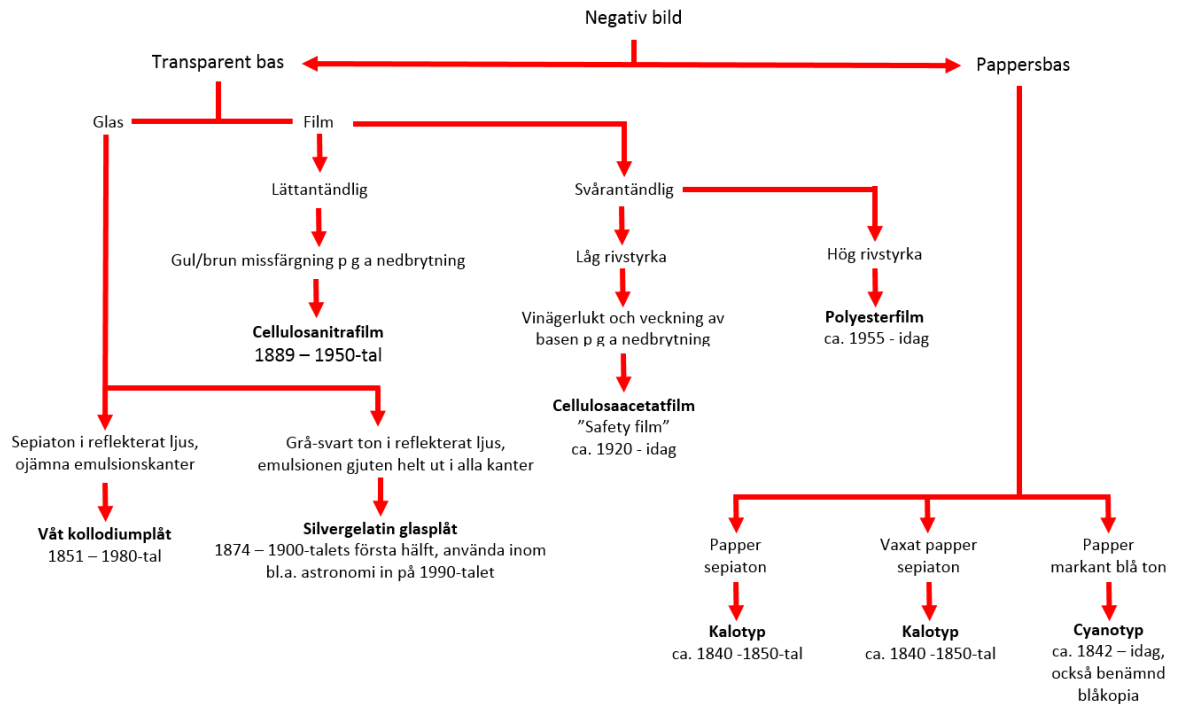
Negativ bild

Transparent bas

Pappersbas

Glas

Film

Lättantändlig

Gul/brun missfärgning p g a nedbrytning

**Cellulosanitrafilm**
1889 – 1950-tal

Svårantändlig

Låg rivstyrka

Vinägerlukt och veckning av basen p g a nedbrytning

**Cellulosaacetatfilm**
”Safety film”
ca. 1920 - idag

Hög rivstyrka

**Polyesterfilm**
ca. 1955 - idag

Sepiaton i reflekterat ljus, ojämna emulsionskanter

**Våt kollodiumplåt**
1851 – 1980-tal

Grå-svart ton i reflekterat ljus, emulsionen gjuten helt ut i alla kanter

**Silvergelatin glasplåt**
1874 – 1900-talets första hälft, använda inom bl.a. astronomi in på 1990-talet

Papper sepiaton

**Kalotyp**
ca. 1840 -1850-tal

Vaxat papper sepiaton

**Kalotyp**
ca. 1840 -1850-tal

Papper markant blå ton

**Cyanotyp**
ca. 1842 – idag, också benämnd blåkopia